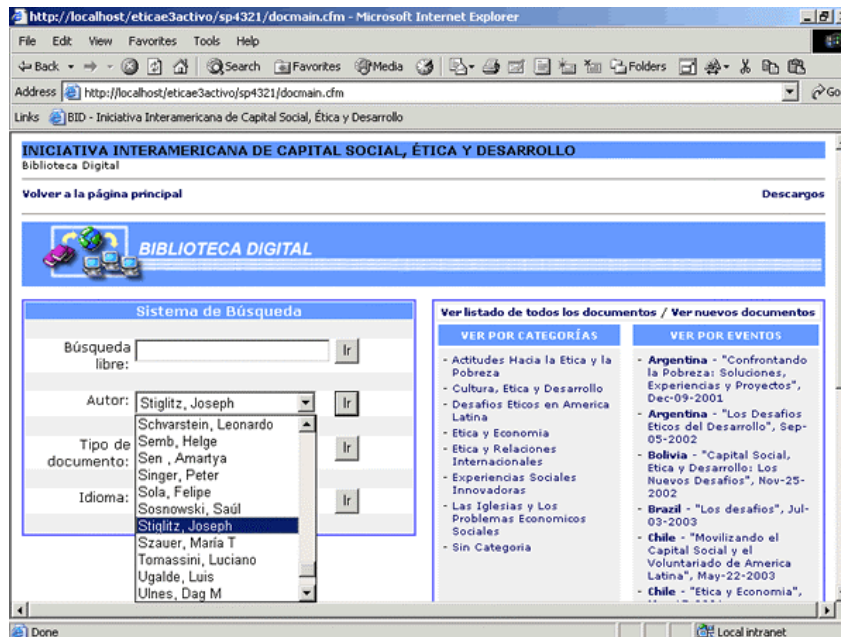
http://localhost/eticae3activo/sp4321/docmain.cfm - Microsoft Internet Explorer

File Edit View Favorites Tools Help

Back Search Favorites Media Folders

Address http://localhost/eticae3activo/sp4321/docmain.cfm Go

Links BID - Iniciativa Interamericana de Capital Social, Ética y Desarrollo

INICIATIVA INTERAMERICANA DE CAPITAL SOCIAL, ÉTICA Y DESARROLLO
Biblioteca Digital

Volver a la página principal

Descargos

BIBLIOTECA DIGITAL

Sistema de Búsqueda

Búsqueda libre: Ir

Autor: Stiglitz, Joseph Ir

Tipo de documento: Ir

Idioma: Ir

Schvarstein, Leonardo
Semb, Helge
Sen , Amartya
Singer, Peter
Sola, Felipe
Sosnowski, Saúl
Stiglitz, Joseph
Szauer, María T
Tomassini, Luciano
Ugalde, Luis
Ulnes, Dag M

Ver listado de todos los documentos / Ver nuevos documentos

VER POR CATEGORÍAS

- Actitudes Hacia la Etica y la Pobreza
- Cultura, Etica y Desarrollo
- Desafios Eticos en America Latina
- Etica y Economia
- Etica y Relaciones Internacionales
- Experiencias Sociales Innovadoras
- Las Iglesias y Los Problemas Economicos Sociales
- Sin Categoria

VER POR EVENTOS

- Argentina - "Confrontando la Pobreza: Soluciones, Experiencias y Proyectos", Dec-09-2001
- Argentina - "Los Desafios Eticos del Desarrollo", Sep-05-2002
- Bolivia - "Capital Social, Etica y Desarrollo: Los Nuevos Desafios", Nov-25-2002
- Brazil - "Los desafios", Jul-03-2003
- Chile - "Movilizando el Capital Social y el Voluntariado de America Latina", May-22-2003
- Chile - "Etica y Economia", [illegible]

Done

Local intranet